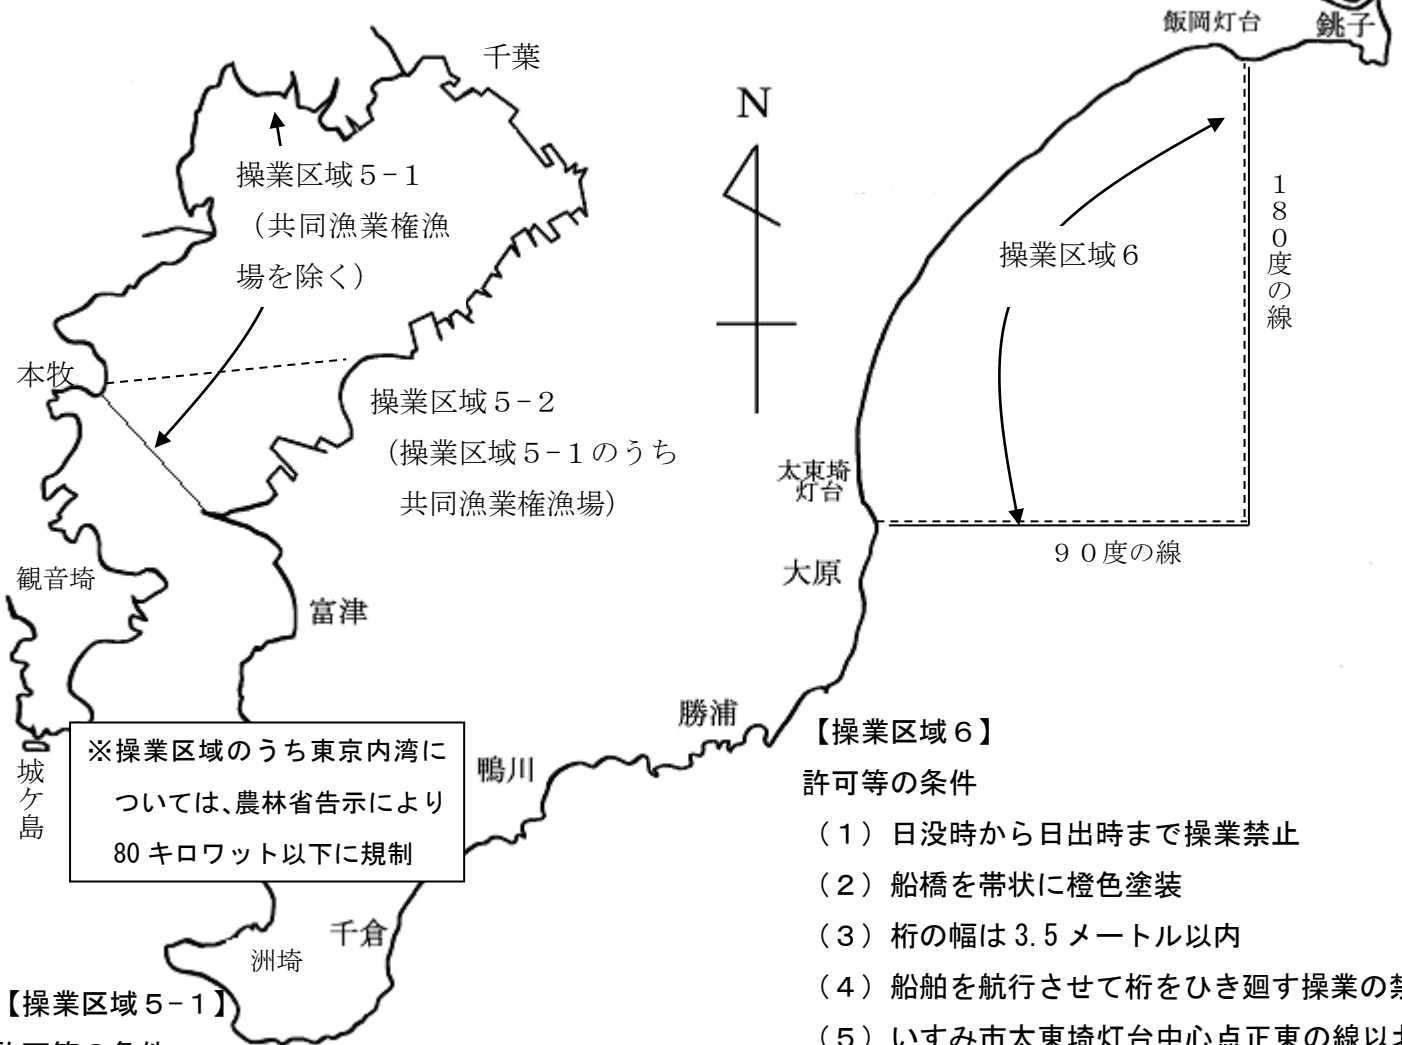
飯岡灯台
銚子
千葉
N
操業区域5－1
（共同漁業権漁場を除く）
180度の線
操業区域6
本牧
操業区域5－2
（操業区域5－1のうち共同漁業権漁場）
太東埼灯台
90度の線
大原
観音埼
富津
勝浦
【操業区域6】
城ケ島
※操業区域のうち東京内湾については、農林省告示により80キロワット以下に規制
鴨川
許可等の条件
（1）日没時から日出時まで操業禁止
（2）船橋を帯状に橙色塗装
（3）桁の幅は3.5メートル以内
千倉
洲埼
（4）船舶を航行させて桁をひき廻す操業の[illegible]
【操業区域5－1】
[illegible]可等の条件
（5）いすみ市太東埼灯台中心点正東の線以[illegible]